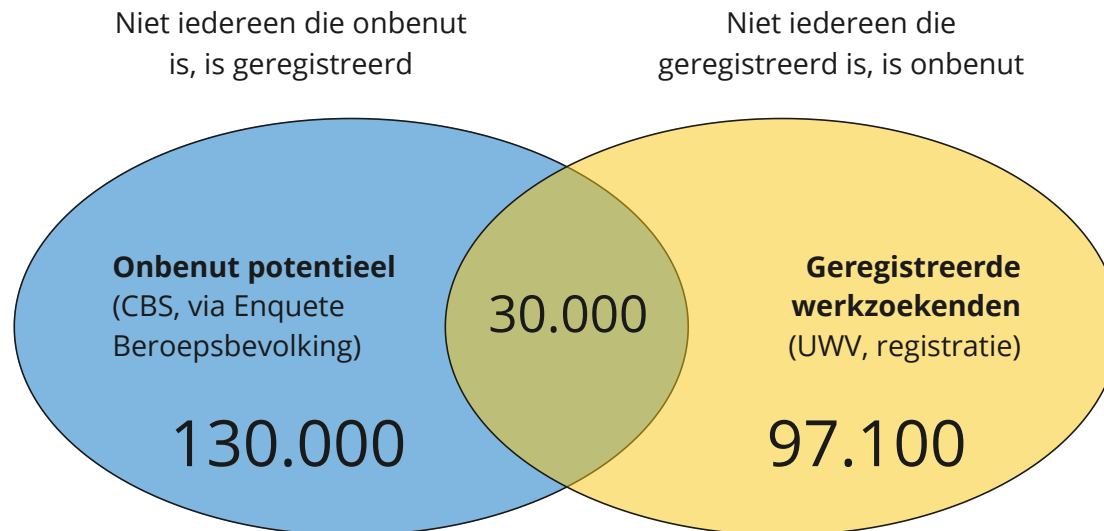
Niet iedereen die onbenut is, is geregistreerd

Niet iedereen die geregistreerd is, is onbenut

**Onbenut potentieel**
(CBS, via Enquete Beroepsbevolking)

130.000

30.000

**Geregistreerde werkzoekenden**
(UWV, registratie)

97.100